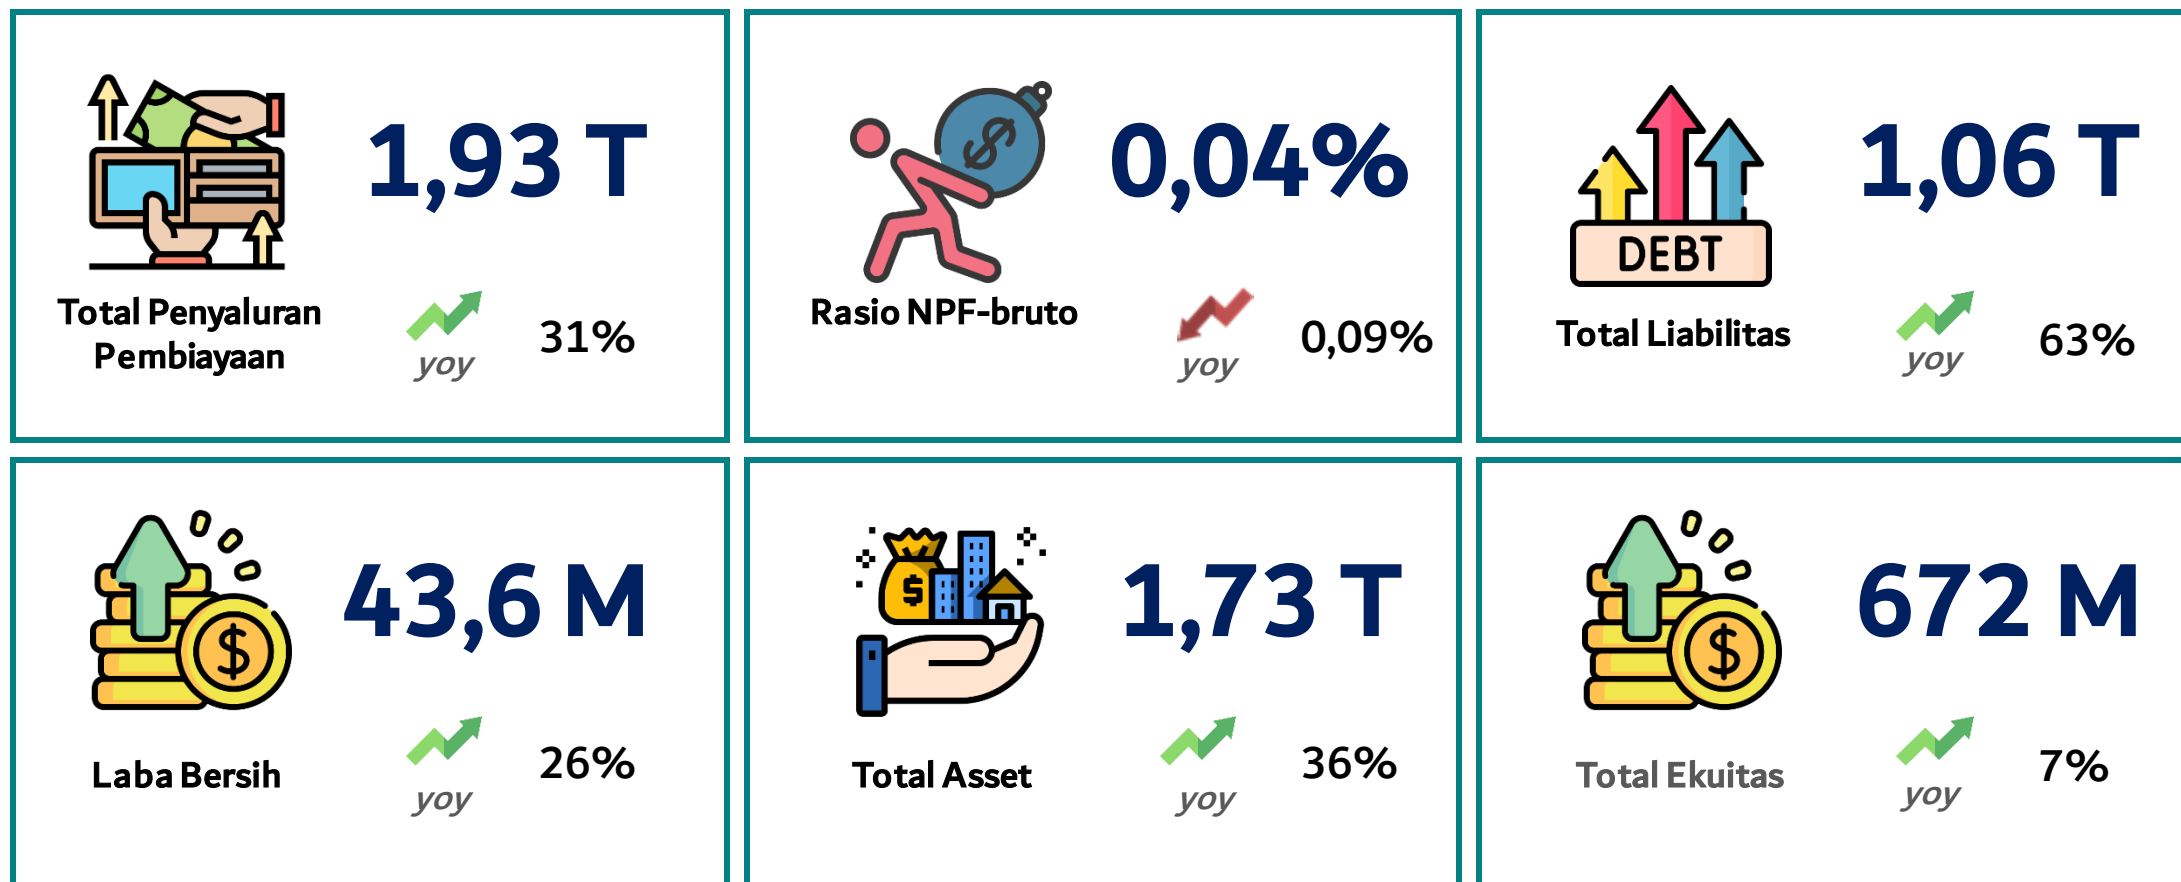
1,93 T

Total Penyaluran Pembiayaan

yoy 31%

0,04%

Rasio NPF-bruto

yoy 0,09%

DEBT

1,06 T

Total Liabilitas

yoy 63%

43,6 M

Laba Bersih

yoy 26%

$

1,73 T

Total Asset

yoy 36%

672 M

Total Ekuitas

yoy 7%